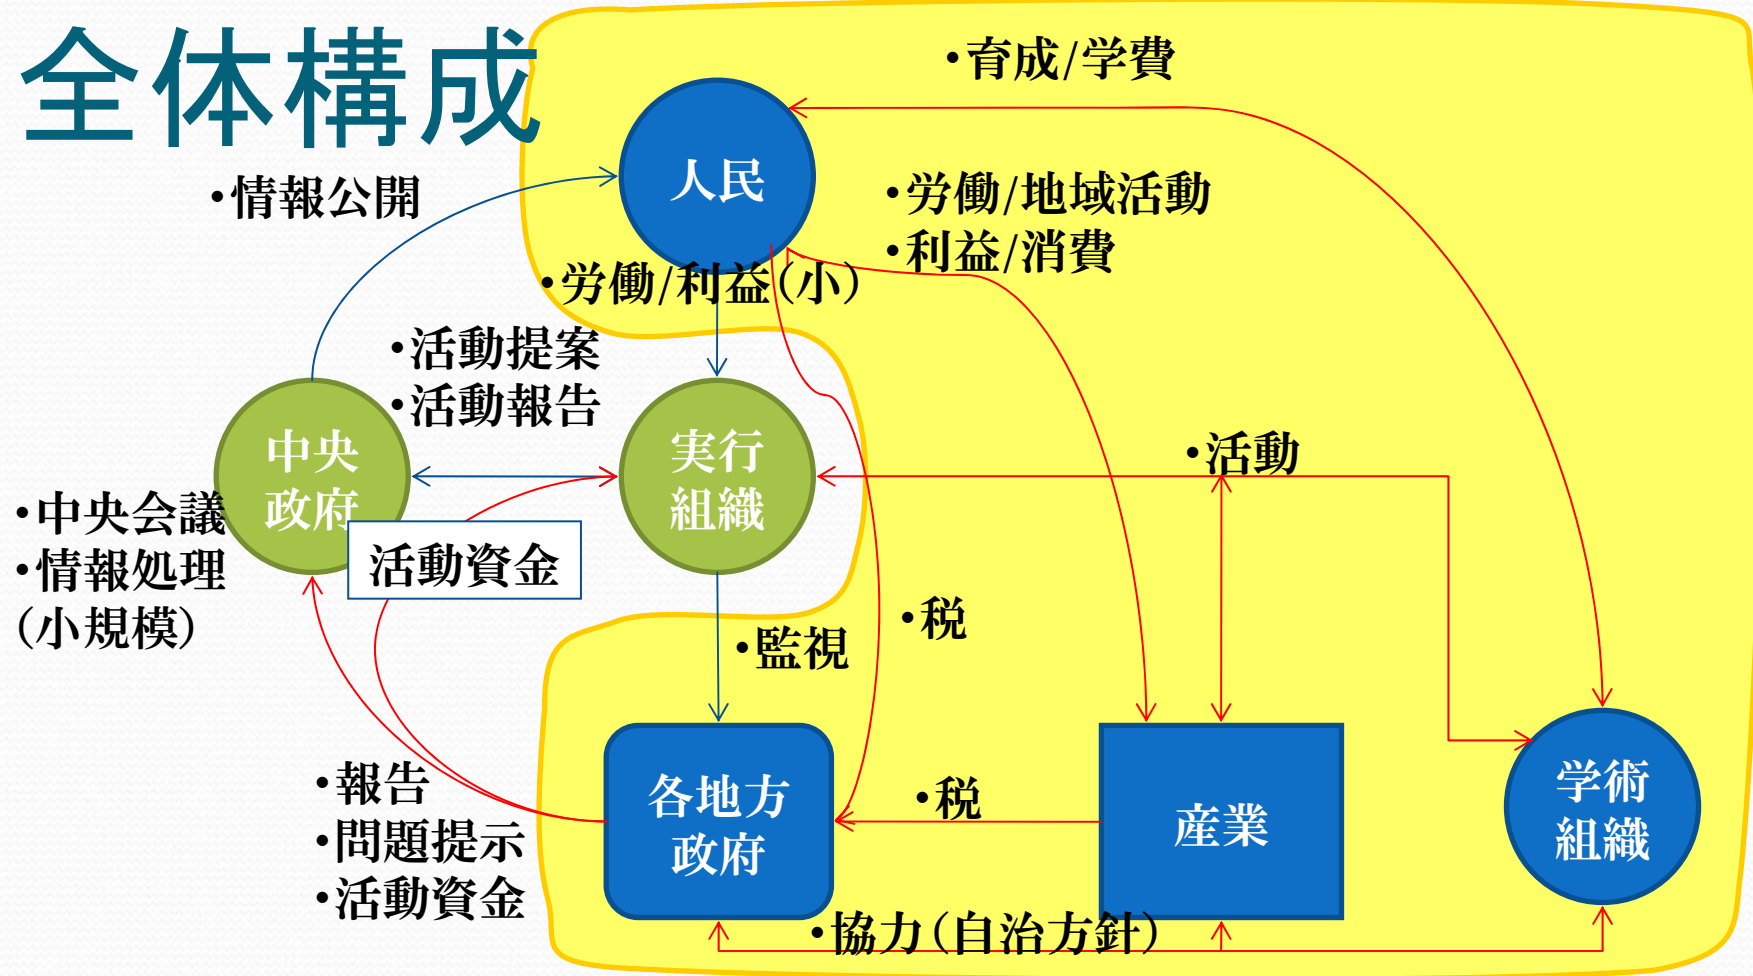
全体構成

•育成/学費

人民

•情報公開

•労働/地域活動
•利益/消費

•労働/利益(小)

•活動提案
•活動報告

中央政府

実行組織

•活動

•中央会議
•情報処理
(小規模)

活動資金

•税

•監視

•報告
•問題提示
•活動資金

各地方政府

•税

産業

学術組織

•協力(自治方針)